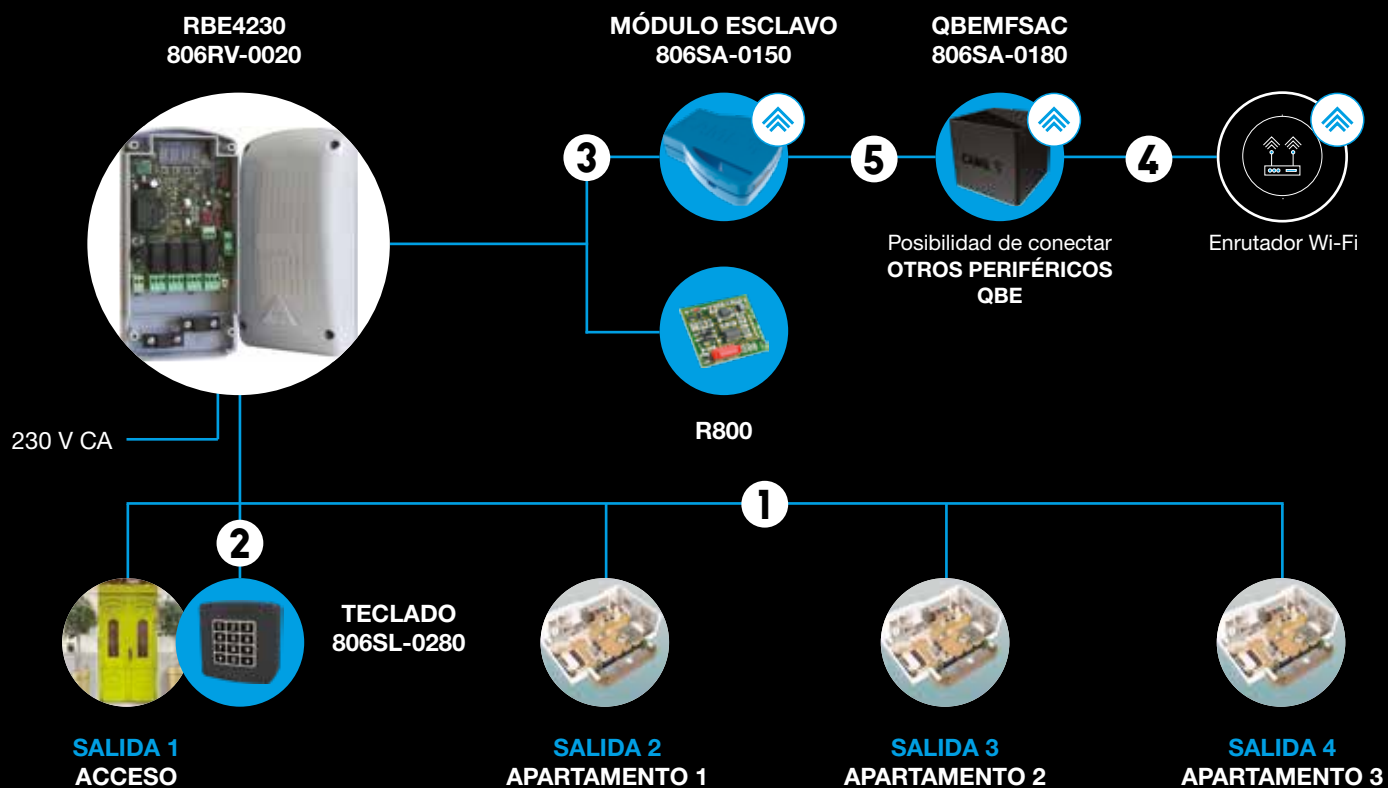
RBE4230
806RV-0020

MÓDULO ESCLAVO
806SA-0150

QBEMFSAC
806SA-0180

3

5

4

Posibilidad de conectar
OTROS PERIFÉRICOS
QBE

Enrutador Wi-Fi

R800

230 V CA

1

2

TECLADO
806SL-0280

SALIDA 1
ACCESO

SALIDA 2
APARTAMENTO 1

SALIDA 3
APARTAMENTO 2

SALIDA 4
APARTAMENTO 3